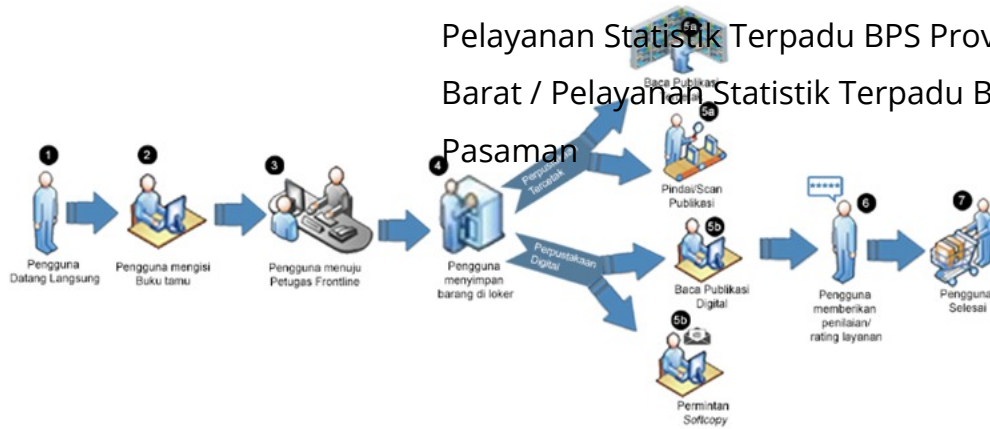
Pelayanan Statistik Terpadu BPS Prov
Barat / Pelayanan Statistik Terpadu B
Pasaman

5a
Baca Publikasi

5a
Perpust
Tercetak

1
Pengguna
Datang Langsung

2
Pengguna mengisi
Buku tamu

3
Pengguna menuju
Petugas Frontline

4
Pengguna
menyimpan
barang di loker

Pindai/Scan
Publikasi

Perpustakaan
Digital

5b
Baca Publikasi
Digital

5b
Permintan
Softcopy

*****
6
Pengguna
memberikan
penilaian/
rating layanan

7
Pengguna
Selesai